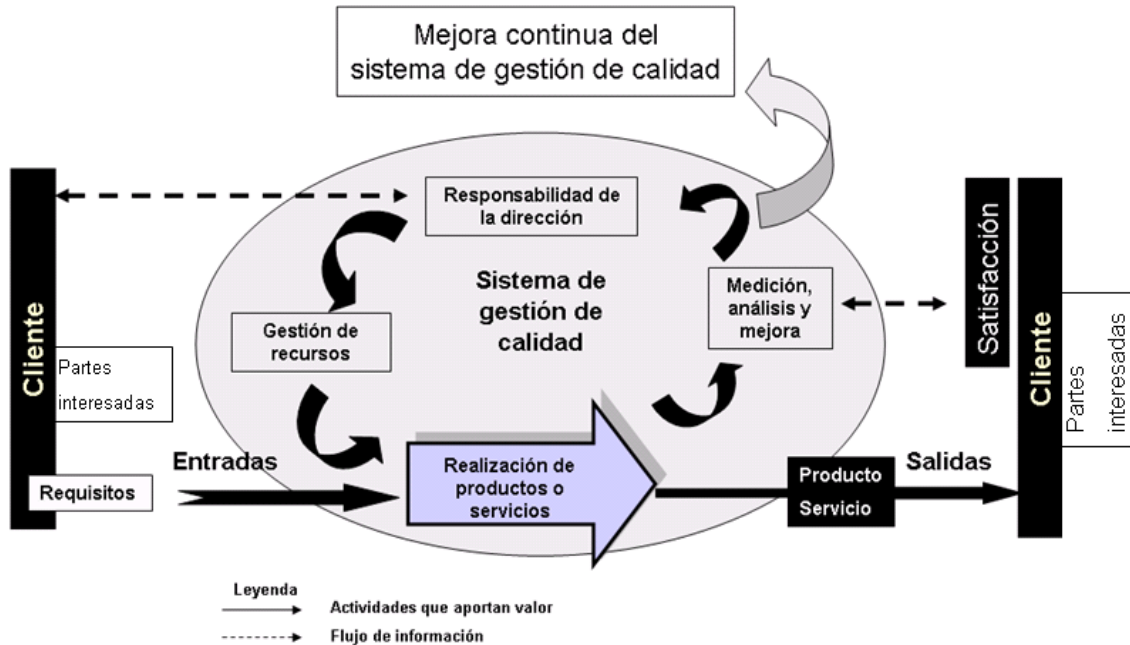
Mejora continua del sistema de gestión de calidad

Cliente

Partes interesadas

Requisitos

Entradas

Responsabilidad de la dirección

Gestión de recursos

Sistema de gestión de calidad

Medición, análisis y mejora

Realización de productos o servicios

Producto

Servicio

Salidas

Satisfacción

Cliente

Partes interesadas

Leyenda

Actividades que aportan valor

Flujo de información